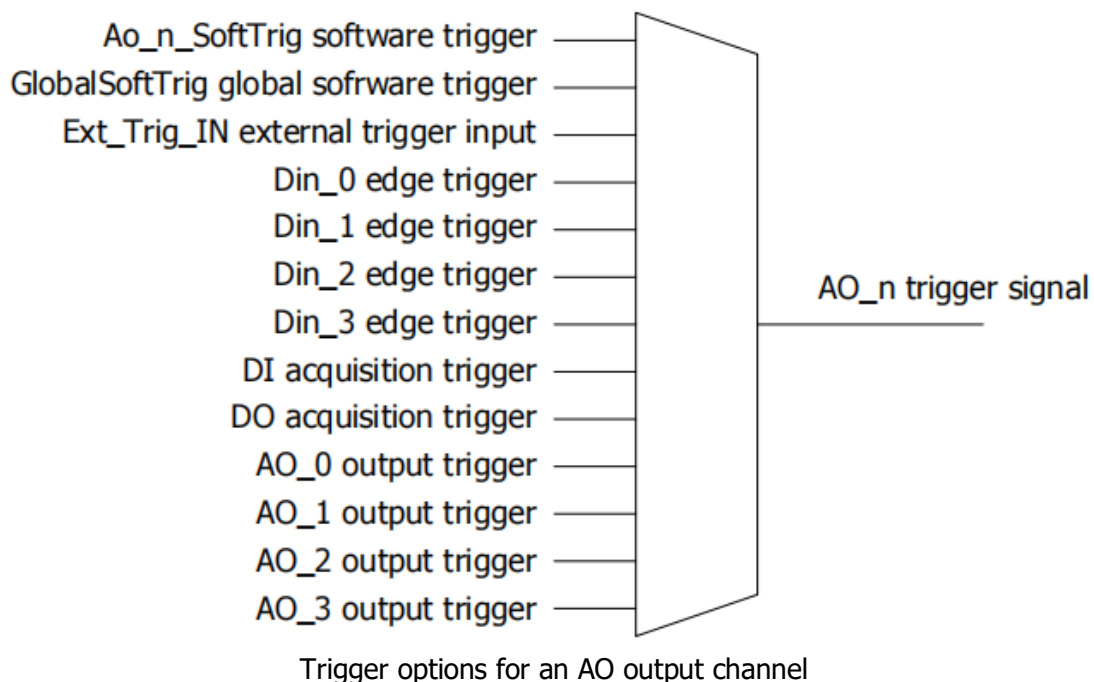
Ao_n_SoftTrig software trigger
GlobalSoftTrig global sofrware trigger
Ext_Trig_IN external trigger input
Din_0 edge trigger
Din_1 edge trigger
Din_2 edge trigger
Din_3 edge trigger
DI acquisition trigger
DO acquisition trigger
AO_0 output trigger
AO_1 output trigger
AO_2 output trigger
AO_3 output trigger

AO_n trigger signal

Trigger options for an AO output channel